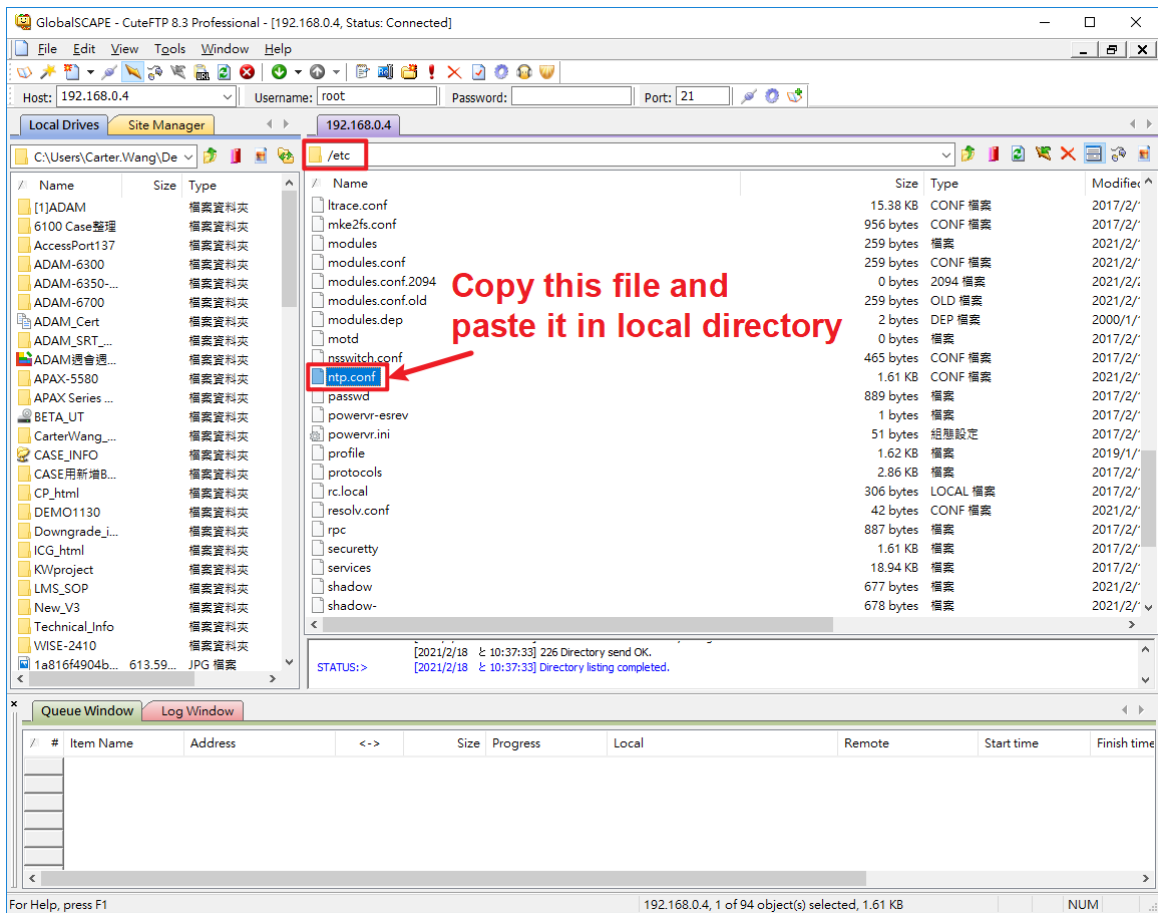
GlobalSCAPE - CuteFTP 8.3 Professional - [192.168.0.4, Status: Connected]

File Edit View Tools Window Help

Host: 192.168.0.4 Username: root Password: Port: 21

Local Drives Site Manager

192.168.0.4

C:\Users\Carter.Wang\De

/etc

| Name | Size | Type |
|---|---|---|
| [1]ADAM | | 檔案資料夾 |
| 6100 Case整理 | | 檔案資料夾 |
| AccessPort137 | | 檔案資料夾 |
| ADAM-6300 | | 檔案資料夾 |
| ADAM-6350-... | | 檔案資料夾 |
| ADAM-6700 | | 檔案資料夾 |
| ADAM_Cert | | 檔案資料夾 |
| ADAM_SRT_... | | 檔案資料夾 |
| ADAM週會週... | | 檔案資料夾 |
| APAX-5580 | | 檔案資料夾 |
| APAX Series ... | | 檔案資料夾 |
| BETA_UT | | 檔案資料夾 |
| CarterWang_... | | 檔案資料夾 |
| CASE_INFO | | 檔案資料夾 |
| CASE用新增B... | | 檔案資料夾 |
| CP_html | | 檔案資料夾 |
| DEMO1130 | | 檔案資料夾 |
| Downgrade_i... | | 檔案資料夾 |
| ICG_html | | 檔案資料夾 |
| KWproject | | 檔案資料夾 |
| LMS_SOP | | 檔案資料夾 |
| New_V3 | | 檔案資料夾 |
| Technical_Info | | 檔案資料夾 |
| WISE-2410 | | 檔案資料夾 |
| 1a816f4904b... | 613.59... | JPG 檔案 |

| Name | Size | Type | Modified |
|---|---|---|---|
| ltrace.conf | 15.38 KB | CONF 檔案 | 2017/2/ |
| mke2fs.conf | 956 bytes | CONF 檔案 | 2017/2/ |
| modules | 259 bytes | 檔案 | 2021/2/ |
| modules.conf | 259 bytes | CONF 檔案 | 2021/2/ |
| modules.conf.2094 | 0 bytes | 2094 檔案 | 2021/2/ |
| modules.conf.old | 259 bytes | OLD 檔案 | 2021/2/ |
| modules.dep | 2 bytes | DEP 檔案 | 2000/1/ |
| motd | 0 bytes | 檔案 | 2017/2/ |
| nsswitch.conf | 465 bytes | CONF 檔案 | 2017/2/ |
| ntp.conf | 1.61 KB | CONF 檔案 | 2021/2/ |
| passwd | 889 bytes | 檔案 | 2017/2/ |
| powervr-esrev | 1 bytes | 檔案 | 2017/2/ |
| powervr.ini | 51 bytes | 組態設定 | 2017/2/ |
| profile | 1.62 KB | 檔案 | 2019/1/ |
| protocols | 2.86 KB | 檔案 | 2017/2/ |
| rc.local | 306 bytes | LOCAL 檔案 | 2017/2/ |
| resolv.conf | 42 bytes | CONF 檔案 | 2021/2/ |
| rpc | 887 bytes | 檔案 | 2017/2/ |
| securetty | 1.61 KB | 檔案 | 2017/2/ |
| services | 18.94 KB | 檔案 | 2017/2/ |
| shadow | 677 bytes | 檔案 | 2021/2/ |
| shadow- | 678 bytes | 檔案 | 2021/2/ |

Copy this file and paste it in local directory

[2021/2/18 上 10:37:33] 226 Directory send OK.
STATUS:> [2021/2/18 上 10:37:33] Directory listing completed.

Queue Window Log Window

| / | # | Item Name | Address | <-> | Size | Progress | Local | Remote | Start time | Finish time |
|---|---|---|---|---|---|---|---|---|---|---|

For Help, press F1 192.168.0.4, 1 of 94 object(s) selected, 1.61 KB NUM